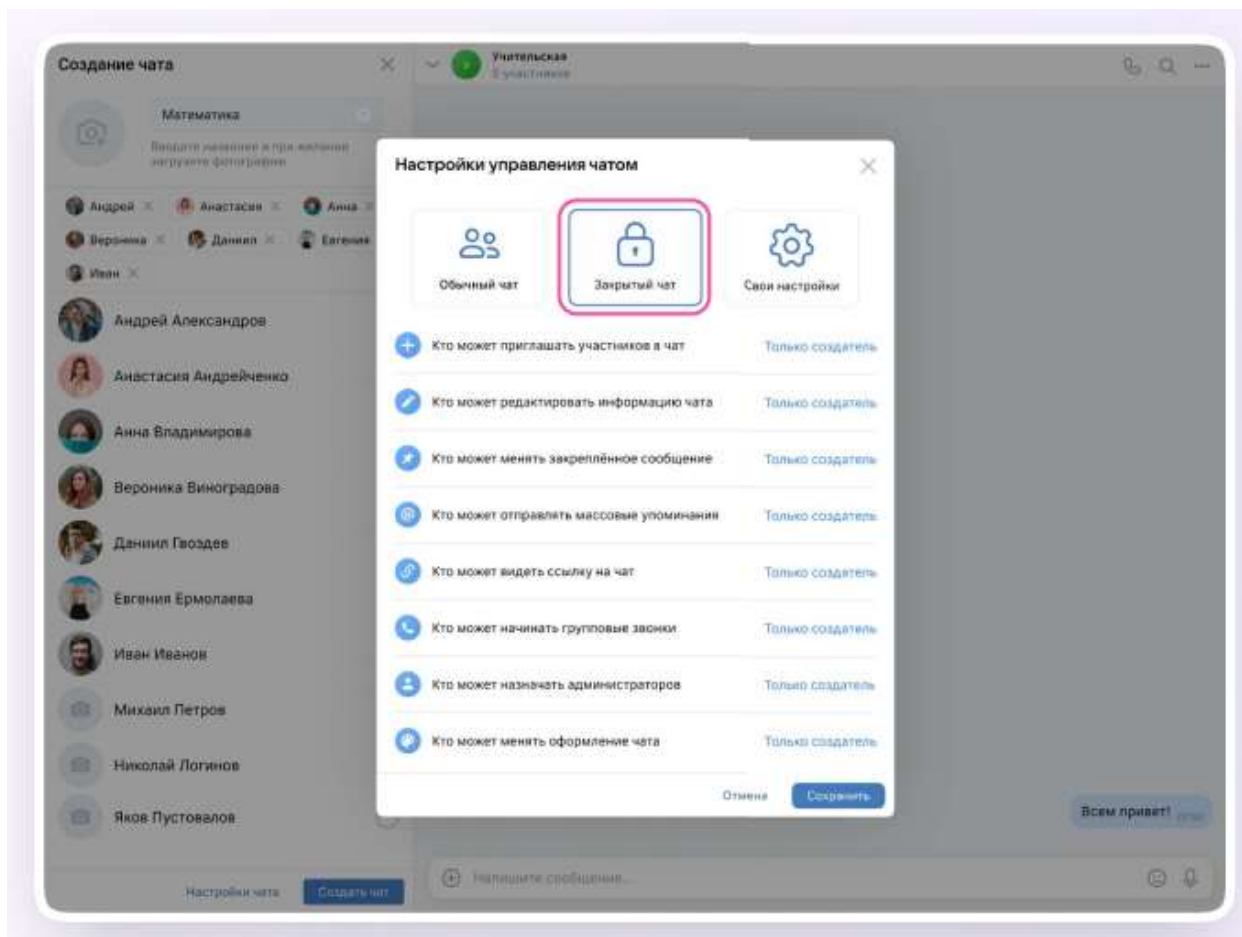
Создание чата

Математика

Введите название и при желании загрузите фотографию

Андрей ×
Анастасия ×
Анна ×
Вероника ×
Даниил ×
Евгения
Иван ×

Андрей Александров
Анастасия Андрейченко
Анна Владимирова
Вероника Виноградова
Даниил Гвоздев
Евгения Ермолаева
Иван Иванов
Михаил Петров
Николай Логинов
Яков Пустовалов

Настройки чата
Создать чат

Учительская
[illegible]

Настройки управления чатом

Обычный чат
Закрытый чат
Свои настройки

Кто может приглашать участников в чат — Только создатель
Кто может редактировать информацию чата — Только создатель
Кто может менять закреплённое сообщение — Только создатель
Кто может отправлять массовые упоминания — Только создатель
Кто может видеть ссылку на чат — Только создатель
Кто может начинать групповые звонки — Только создатель
Кто может назначать администраторов — Только создатель
Кто может менять оформление чата — Только создатель

Отмена
Сохранить

Всем привет!

Напишите сообщение...